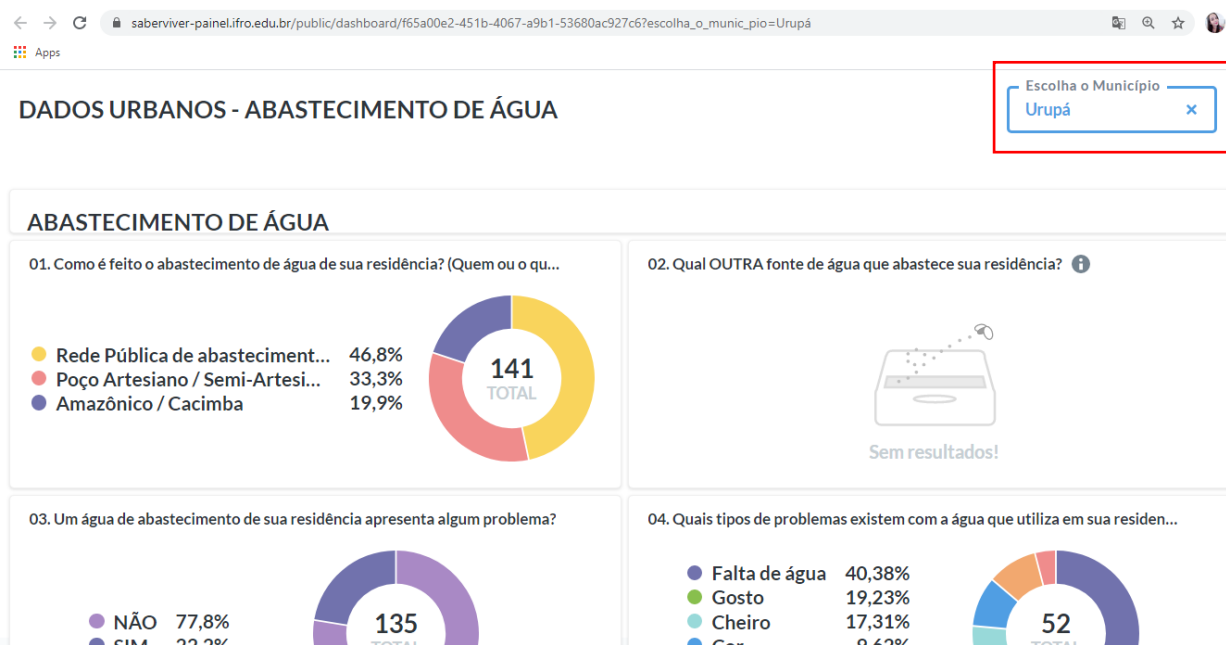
saberviver-painel.ifro.edu.br/public/dashboard/f65a00e2-451b-4067-a9b1-53680ac927c6?escolha_o_munic_pio=Urupá

Apps

DADOS URBANOS - ABASTECIMENTO DE ÁGUA

Escolha o Município
Urupá ×

ABASTECIMENTO DE ÁGUA

01. Como é feito o abastecimento de água de sua residência? (Quem ou o qu...

Rede Pública de abastecimento... 46,8%
Poço Artesiano / Semi-Artesi... 33,3%
Amazônico / Cacimba 19,9%

141
TOTAL

02. Qual OUTRA fonte de água que abastece sua residência?

Sem resultados!

03. Um água de abastecimento de sua residência apresenta algum problema?

NÃO 77,8%
SIM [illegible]

135
TOTAL

04. Quais tipos de problemas existem com a água que utiliza em sua residen...

Falta de água 40,38%
Gosto 19,23%
Cheiro 17,31%
Cor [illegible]

52
TOTAL